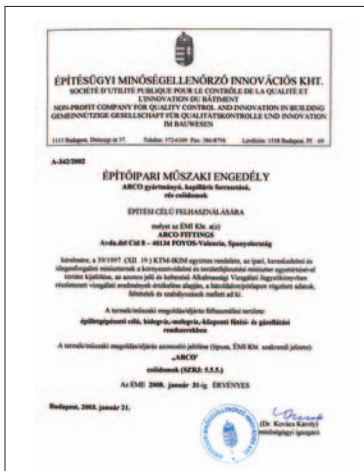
ÉPÍTÉSÜGYI MINŐSÉGELLENŐRZŐ INNOVÁCIÓS KHT.
SOCIÉTÉ D'UTILITÉ PUBLIQUE POUR LE CONTRÔLE DE LA QUALITÉ ET L'INNOVATION DU BÂTIMENT
NON-PROFIT COMPANY FOR QUALITY CONTROL AND INNOVATION IN BUILDING
GEMEINNÜTZIGE GESELLSCHAFT FÜR QUALITÄTSKONTROLLE UND INNOVATION IM BAUWESEN

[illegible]

A-342/2002

ÉPÍTŐIPARI MŰSZAKI ENGEDÉLY
ARCO gyártmányú, kapilláris forrasztású, réz csőidomok

ÉPÍTÉSI CÉLÚ FELHASZNÁLÁSÁRA

melyet az ÉMI Kht. a(z)
ARCO FITTINGS
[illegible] 46134 FOYOS-Valencia, Spanyolország

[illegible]

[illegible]

építőipari célú, hidegvíz-, melegvíz-, központi fűtési- és gázellátási rendszerekben

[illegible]

„ARCO"
csőidomok (SZR2: 5.5.5.)

Az ÉMI 2008. január 31-ig ÉRVÉNYES

Budapest, 2003. január 21.

(Dr. Kovács Károly)
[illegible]